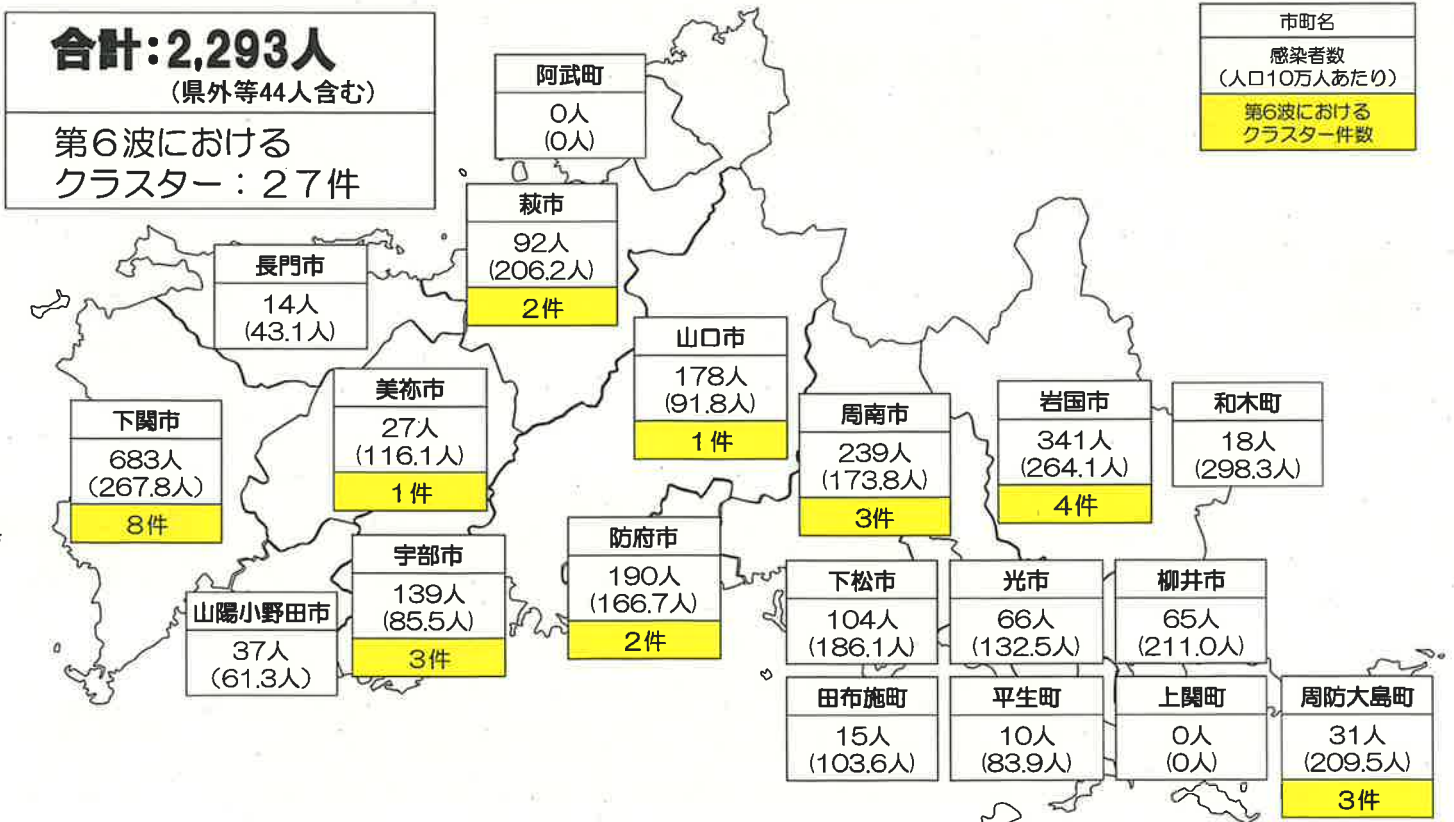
合計：2,293人
（県外等44人含む）

第６波における
クラスター：２７件

阿武町
0人
(0人)

市町名
感染者数
（人口10万人あたり）
第6波における
クラスター件数

萩市
92人
(206.2人)
2件

長門市
14人
(43.1人)

山口市
178人
(91.8人)
1件

美祢市
27人
(116.1人)
1件

下関市
683人
(267.8人)
8件

周南市
239人
(173.8人)
3件

岩国市
341人
(264.1人)
4件

和木町
18人
(298.3人)

宇部市
139人
(85.5人)
3件

防府市
190人
(166.7人)
2件

山陽小野田市
37人
(61.3人)

下松市
104人
(186.1人)

光市
66人
(132.5人)

柳井市
65人
(211.0人)

田布施町
15人
(103.6人)

平生町
10人
(83.9人)

上関町
0人
(0人)

周防大島町
31人
(209.5人)
3件